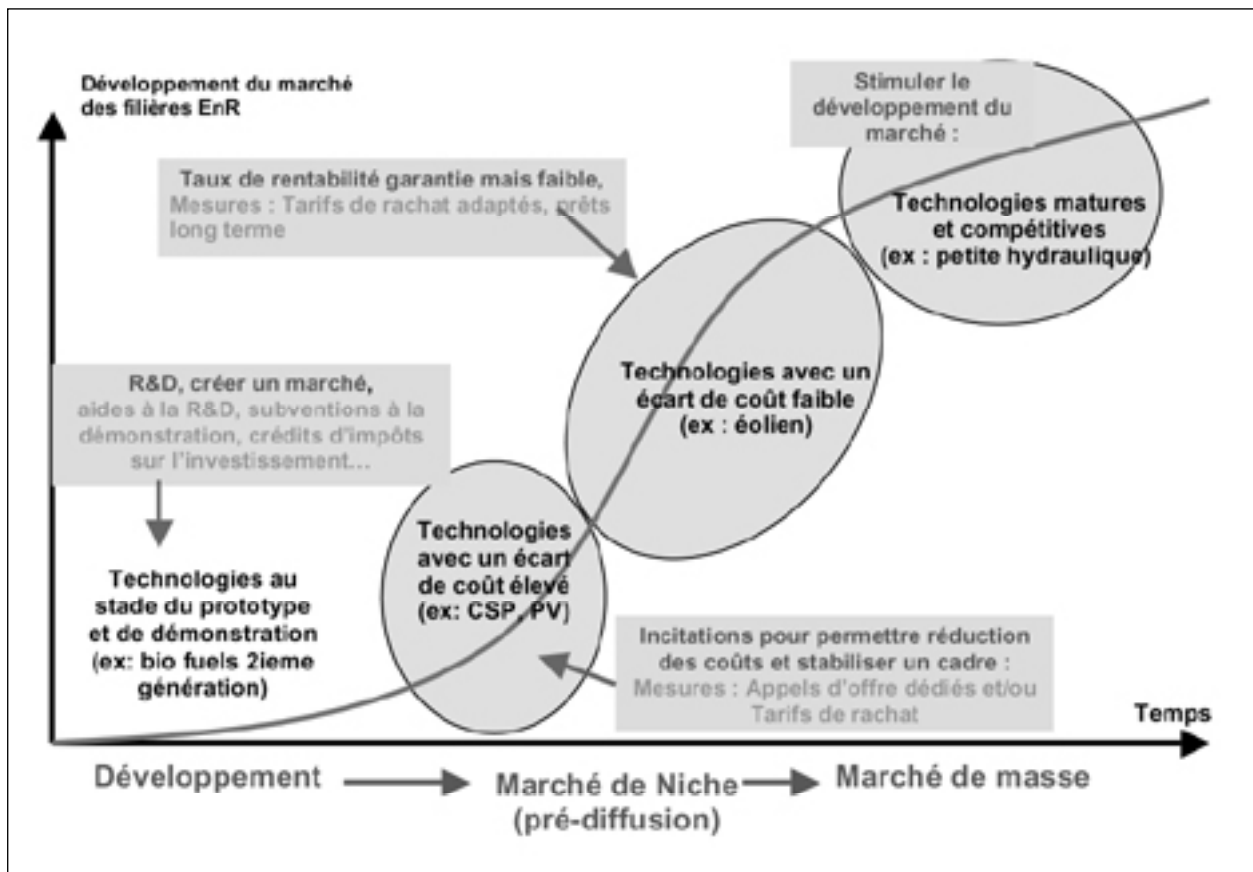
Développement du marché des filières EnR

Stimuler le développement du marché :

Taux de rentabilité garantie mais faible, Mesures : Tarifs de rachat adaptés, prêts long terme

Technologies matures et compétitives (ex : petite hydraulique)

Technologies avec un écart de coût faible (ex : éolien)

R&D, créer un marché, aides à la R&D, subventions à la démonstration, crédits d'impôts sur l'investissement...

Technologies avec un écart de coût élevé (ex: CSP, PV)

Technologies au stade du prototype et de démonstration (ex: bio fuels 2ieme génération)

Incitations pour permettre réduction des coûts et stabiliser un cadre : Mesures : Appels d'offre dédiés et/ou Tarifs de rachat

Temps

Développement

Marché de Niche (pré-diffusion)

Marché de masse